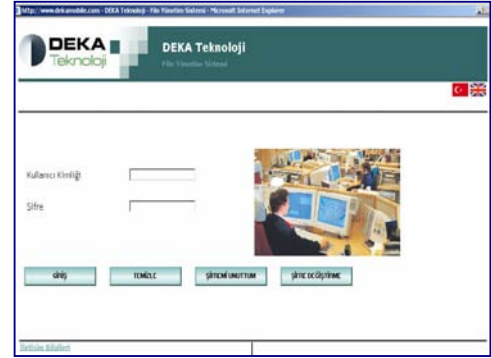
http://www.dekamobile.com - DEKA Teknoloji - Filo Yönetim Sistemi - Microsoft Internet Explorer

DEKA Teknoloji

DEKA Teknoloji

Filo Yönetim Sistemi

Kullanıcı Kimliği

Şifre

GİRİŞ

TEMİZLE

ŞİFREMİ UNUTTUM

ŞİFRE DEĞİŞTİRME

İletişim Bilgileri